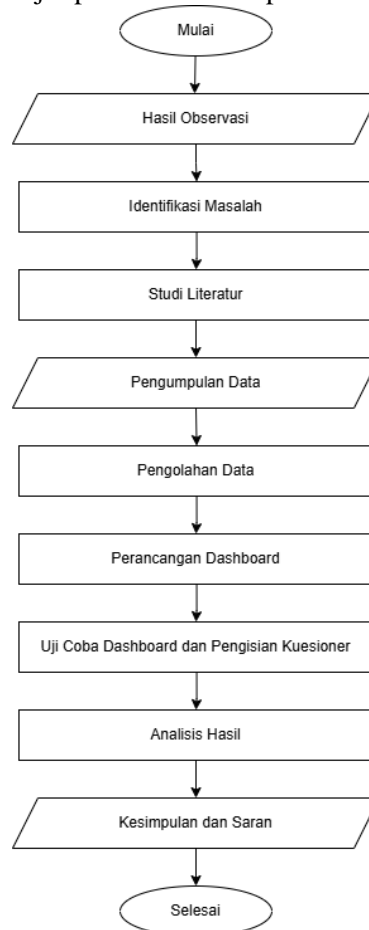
Mulai

Hasil Observasi

Identifikasi Masalah

Studi Literatur

Pengumpulan Data

Pengolahan Data

Perancangan Dashboard

Uji Coba Dashboard dan Pengisian Kuesioner

Analisis Hasil

Kesimpulan dan Saran

Selesai